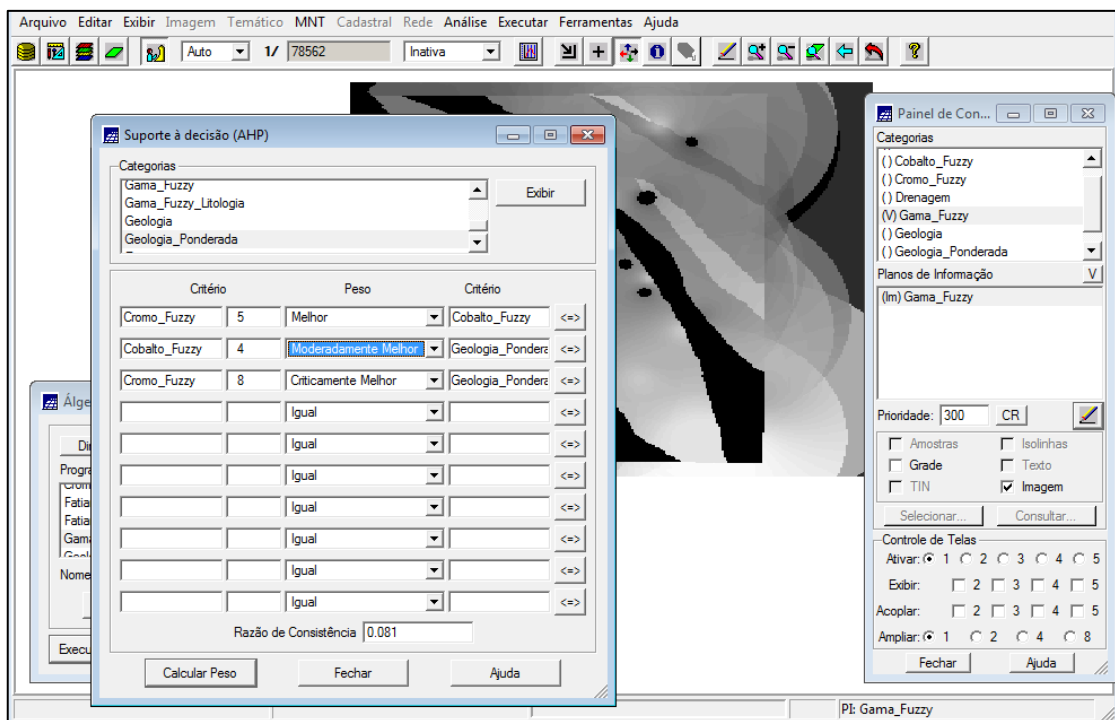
Arquivo Editar Exibir Imagem Temático MNT Cadastral Rede Análise Executar Ferramentas Ajuda

Auto 1/ 78562 Inativa

Suporte à decisão (AHP)

Categorias
Gama_Fuzzy
Gama_Fuzzy_Litologia
Geologia
Geologia_Ponderada

Exibir

| Critério | | Peso | Critério | |
|---|---|---|---|---|
| Cromo_Fuzzy | 5 | Melhor | Cobalto_Fuzzy | <=> |
| Cobalto_Fuzzy | 4 | Moderadamente Melhor | Geologia_Pondera | <=> |
| Cromo_Fuzzy | 8 | Criticamente Melhor | Geologia_Pondera | <=> |
| | | Igual | | <=> |
| | | Igual | | <=> |
| | | Igual | | <=> |
| | | Igual | | <=> |
| | | Igual | | <=> |
| | | Igual | | <=> |
| | | Igual | | <=> |

Razão de Consistência 0.081

Calcular Peso Fechar Ajuda

Álge
Di
Progra
Cromo
Fatia
Fatia
Gam
Nome
Execu

Painel de Con...
Categorias
() Cobalto_Fuzzy
() Cromo_Fuzzy
() Drenagem
(V) Gama_Fuzzy
() Geologia
() Geologia_Ponderada
Planos de Informação V
(Im) Gama_Fuzzy

Prioridade: 300 CR
Amostras Isolinhas
Grade Texto
TIN Imagem
Selecionar... Consultar...
Controle de Telas
Ativar: 1 2 3 4 5
Exibir: 2 3 4 5
Acoplar: 2 3 4 5
Ampliar: 1 2 4 8
Fechar Ajuda

PI: Gama_Fuzzy